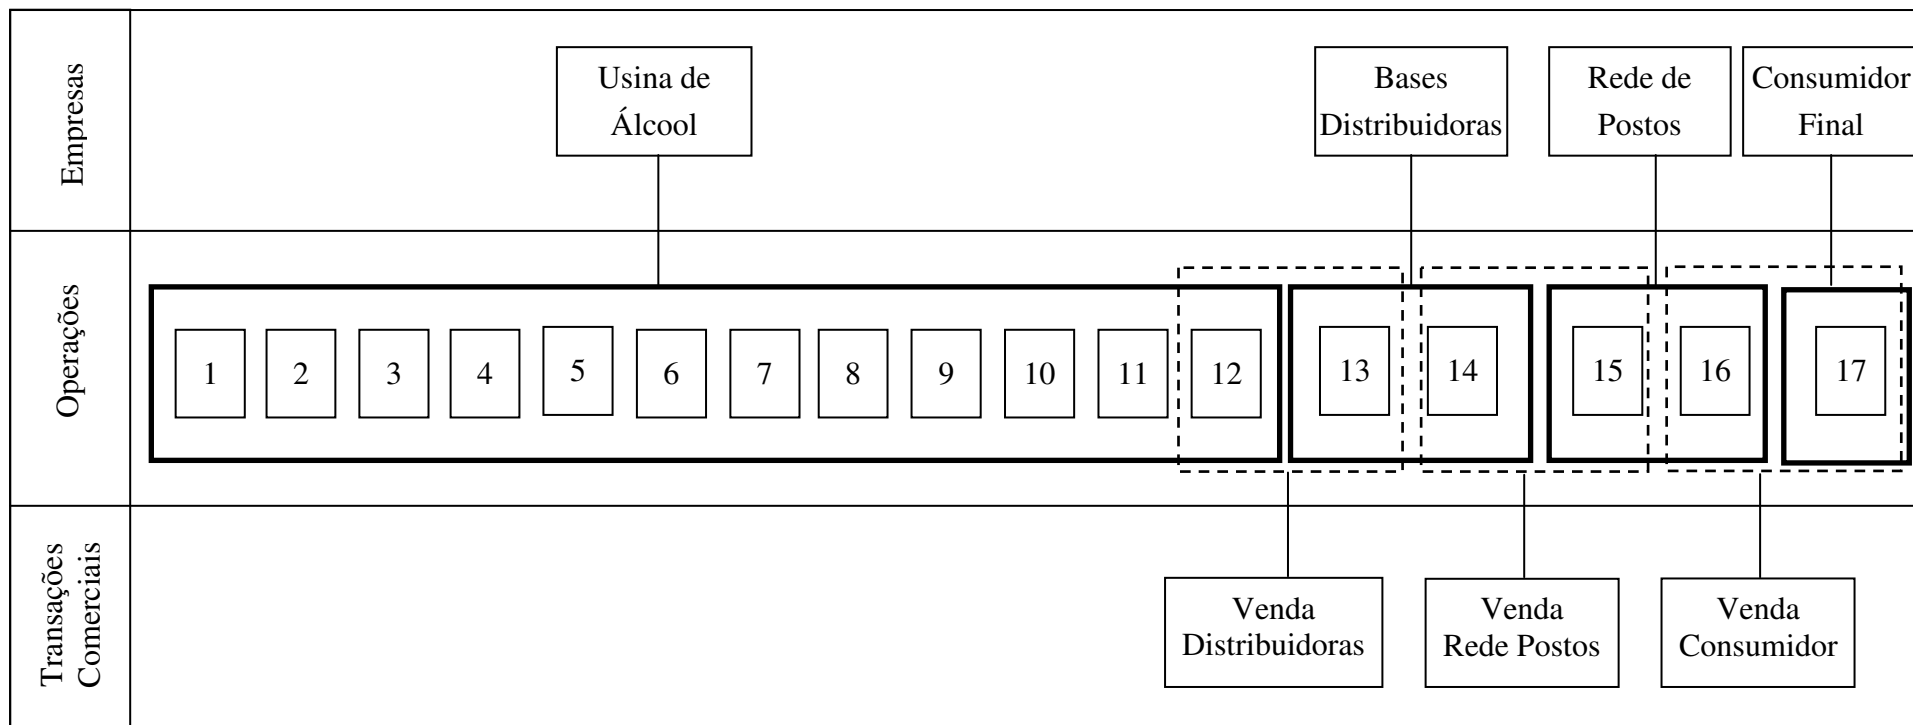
Empresas

Usina de Álcool

Bases Distribuidoras

Rede de Postos

Consumidor Final

Operações

1 2 3 4 5 6 7 8 9 10 11 12 13 14 15 16 17

Transações Comerciais

Venda Distribuidoras

Venda Rede Postos

Venda Consumidor